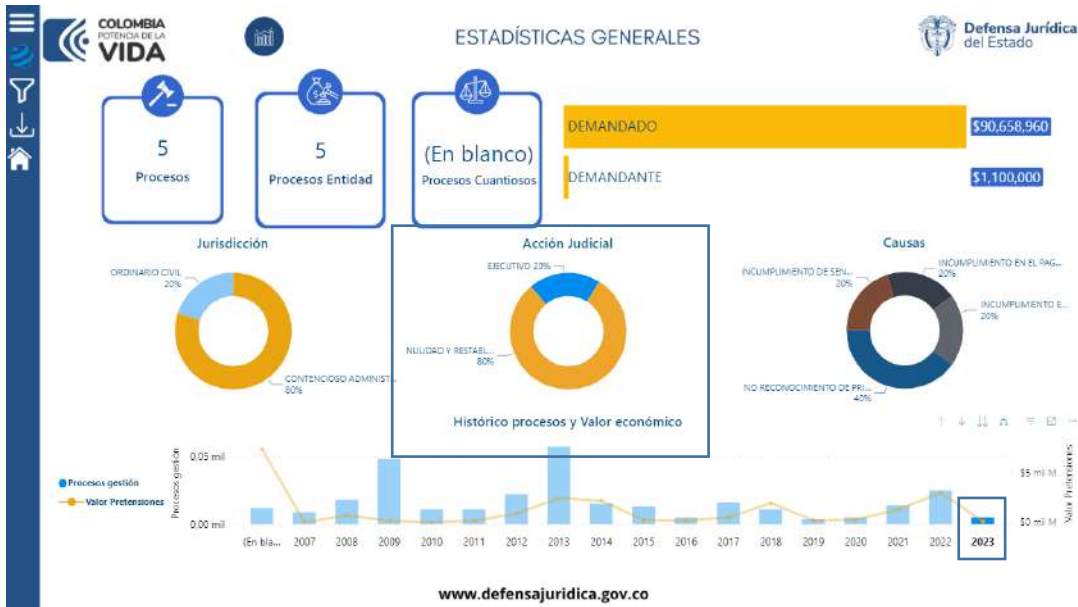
COLOMBIA
POTENCIA DE LA
VIDA

ESTADÍSTICAS GENERALES

Defensa Jurídica
del Estado

5
Procesos

5
Procesos Entidad

(En blanco)
Procesos Cuantiosos

DEMANDADO $90,658,960

DEMANDANTE $1,100,000

Jurisdicción

ORDINARIO CIVIL
20%

CONTENCIOSO ADMINIST...
80%

Acción Judicial

EJECUTIVO 20%

NULIDAD Y RESTABL...
80%

Causas

INCUMPLIMIENTO DE SEN...
20%

INCUMPLIMIENTO EN EL PAG...
20%

INCUMPLIMIENTO E...
20%

NO RECONOCIMIENTO DE PRI...
40%

Histórico procesos y Valor económico

Procesos gestión
Valor Pretensiones

0.05 mil
0.00 mil
Procesos gestión

$5 mil M
$0 mil M
Valor Pretensiones

(En bla... 2007 2008 2009 2010 2011 2012 2013 2014 2015 2016 2017 2018 2019 2020 2021 2022 2023

www.defensajuridica.gov.co